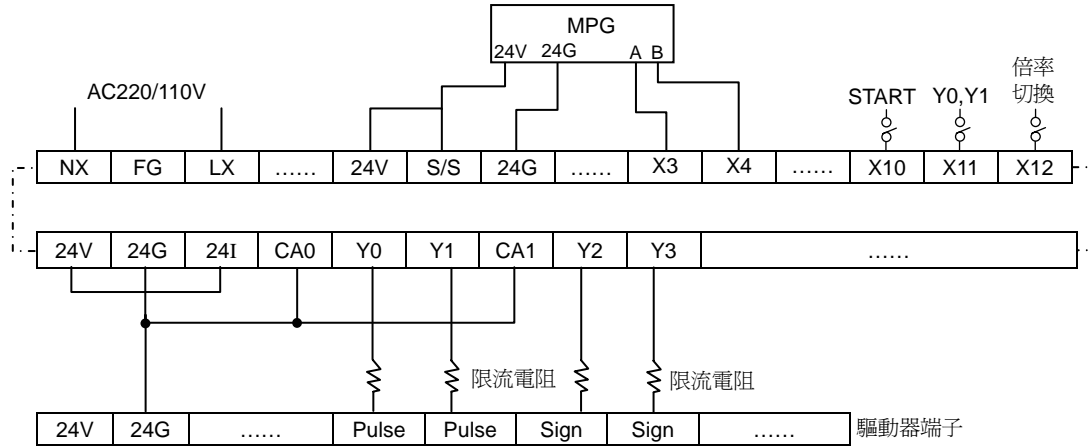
MPG
24V 24G A B

AC220/110V

START Y0,Y1 倍率切換

| NX | FG | LX | …… | 24V | S/S | 24G | …… | X3 | X4 | …… | X10 | X11 | X12 |
|---|---|---|---|---|---|---|---|---|---|---|---|---|---|

| 24V | 24G | 24I | CA0 | Y0 | Y1 | CA1 | Y2 | Y3 | …… |
|---|---|---|---|---|---|---|---|---|---|

限流電阻 限流電阻

| 24V | 24G | …… | Pulse | Pulse | Sign | Sign | …… |
|---|---|---|---|---|---|---|---|

驅動器端子